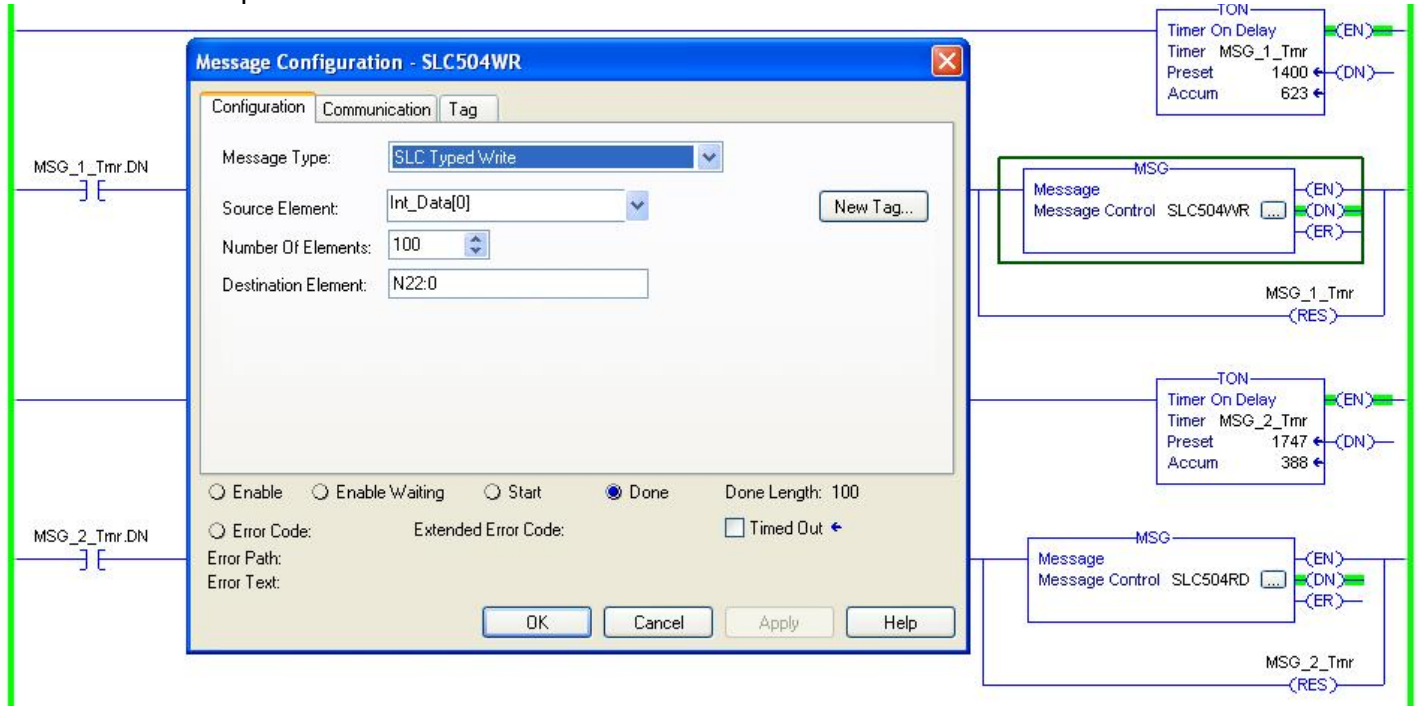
TON
Timer On Delay
Timer MSG_1_Tmr
Preset 1400
Accum 623
EN
DN

Message Configuration - SLC504WR

Configuration | Communication | Tag

Message Type: SLC Typed Write
Source Element: Int_Data[0]
New Tag...
Number Of Elements: 100
Destination Element: N22:0

Enable | Enable Waiting | Start | Done | Done Length: 100
Error Code: | Extended Error Code: | Timed Out
Error Path:
Error Text:

OK | Cancel | Apply | Help

MSG_1_Tmr.DN

MSG
Message
Message Control SLC504WR ...
EN
DN
ER

MSG_1_Tmr
RES

TON
Timer On Delay
Timer MSG_2_Tmr
Preset 1747
Accum 388
EN
DN

MSG_2_Tmr.DN

MSG
Message
Message Control SLC504RD ...
EN
DN
ER

MSG_2_Tmr
RES